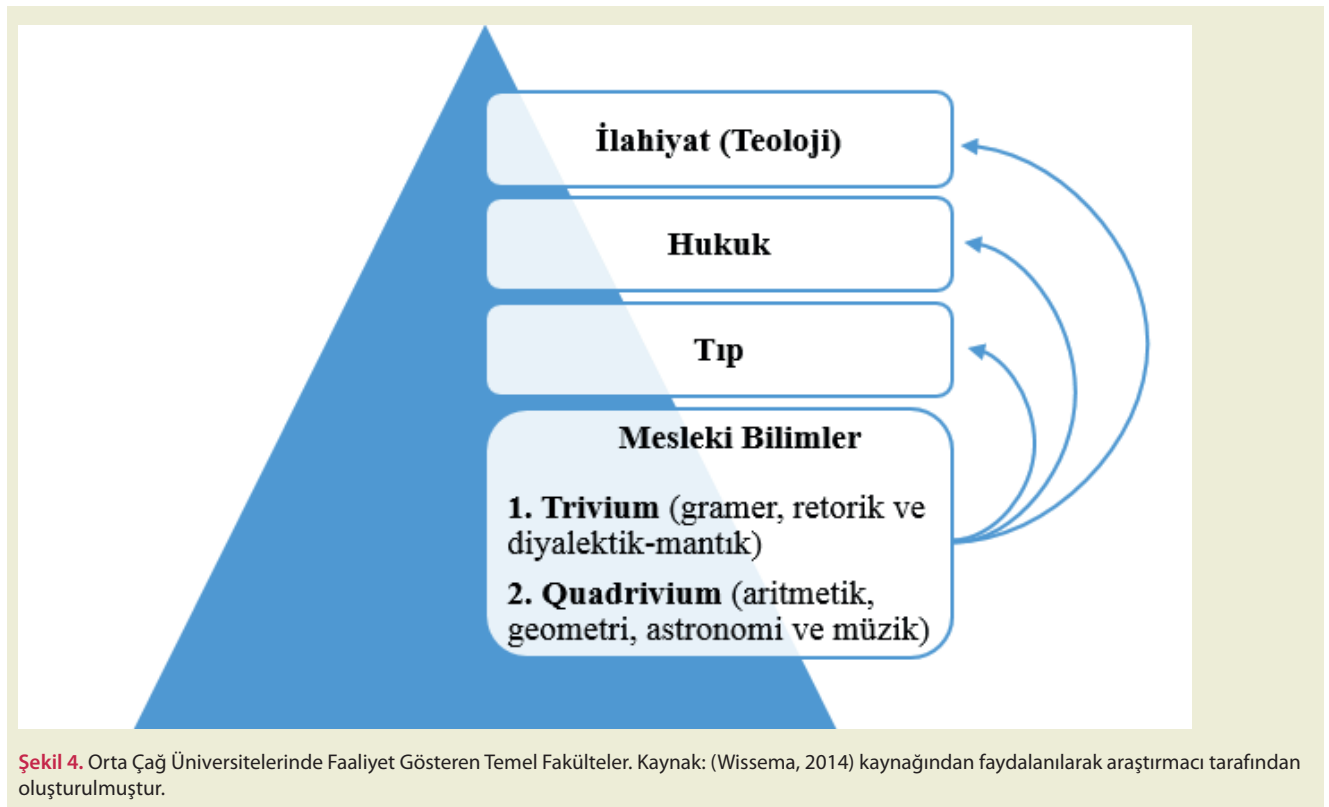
İlahiyat (Teoloji)

Hukuk

Tıp

Mesleki Bilimler

1. Trivium (gramer, retorik ve diyalektik-mantık)

2. Quadrivium (aritmetik, geometri, astronomi ve müzik)

Şekil 4. Orta Çağ Üniversitelerinde Faaliyet Gösteren Temel Fakülteler. Kaynak: (Wissema, 2014) kaynağından faydalanılarak araştırmacı tarafından oluşturulmuştur.